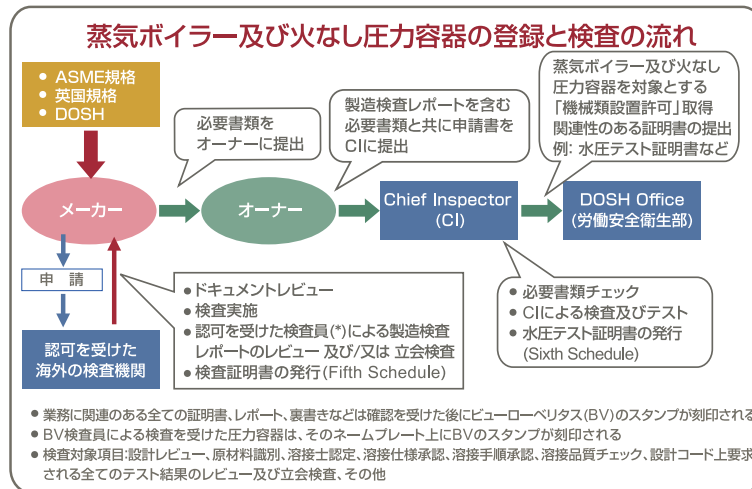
蒸気ボイラー及び火なし圧力容器の登録と検査の流れ

● ASME規格
● 英国規格
● DOSH

必要書類を
オーナーに提出

製造検査レポートを含む
必要書類と共に申請書を
CIに提出

蒸気ボイラー及び火なし
圧力容器を対象とする
「機械類設置許可」取得
関連性のある証明書の提出
例: 水圧テスト証明書など

メーカー

オーナー

Chief Inspector
(CI)

DOSH Office
(労働安全衛生部)

申 請

認可を受けた
海外の検査機関

● ドキュメントレビュー
● 検査実施
● 認可を受けた検査員(*)による製造検査
レポートのレビュー 及び/又は 立会検査
● 検査証明書の発行(Fifth Schedule)

● 必要書類チェック
● CIによる検査及びテスト
● 水圧テスト証明書の発行
(Sixth Schedule)

● 業務に関連のある全ての証明書、レポート、裏書きなどは確認を受けた後にビューローベリタス(BV)のスタンプが刻印される
● BV検査員による検査を受けた圧力容器は、そのネームプレート上にBVのスタンプが刻印される
● 検査対象項目:設計レビュー、原材料識別、溶接士認定、溶接仕様承認、溶接手順承認、溶接品質チェック、設計コード上要求
される全てのテスト結果のレビュー及び立会検査、その他